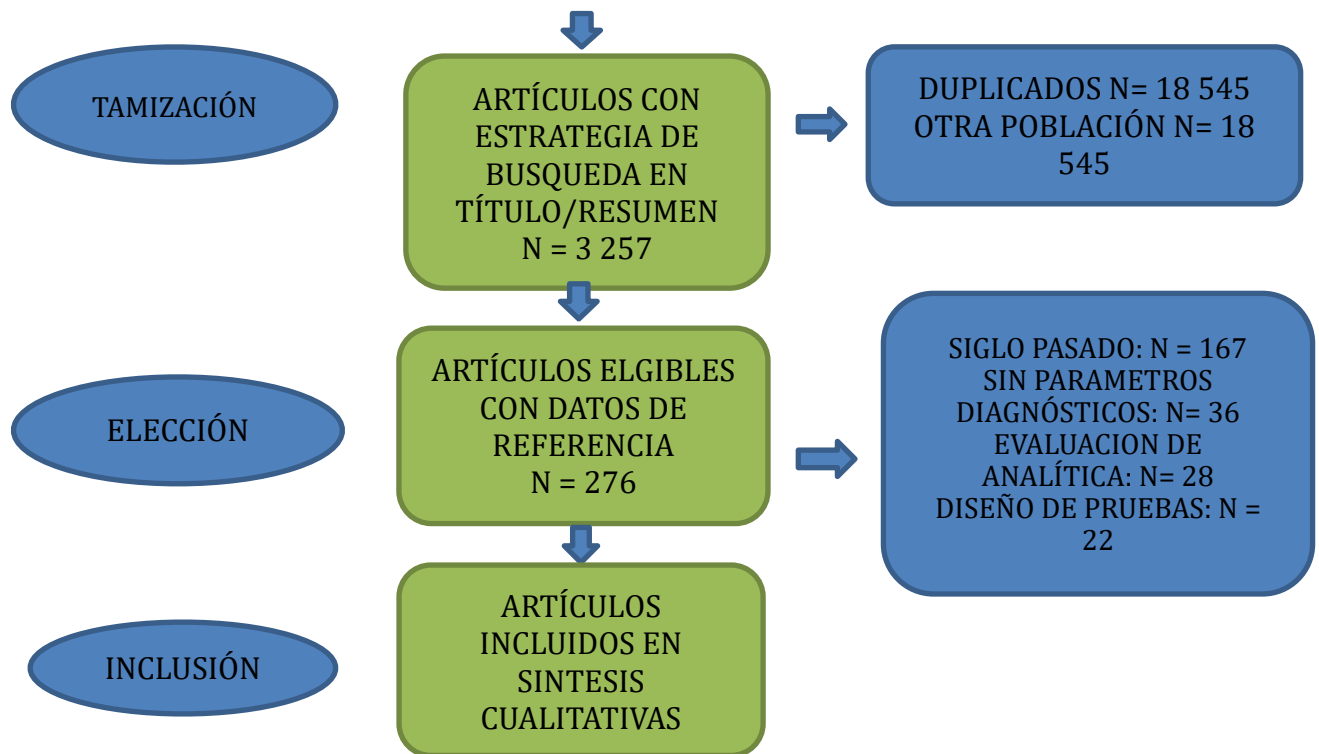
TAMIZACIÓN

ARTÍCULOS CON ESTRATEGIA DE BUSQUEDA EN TÍTULO/RESUMEN
N = 3 257

DUPLICADOS N= 18 545
OTRA POBLACIÓN N= 18 545

ELECCIÓN

ARTÍCULOS ELGIBLES CON DATOS DE REFERENCIA
N = 276

SIGLO PASADO: N = 167
SIN PARAMETROS DIAGNÓSTICOS: N= 36
EVALUACION DE ANALÍTICA: N= 28
DISEÑO DE PRUEBAS: N = 22

INCLUSIÓN

ARTÍCULOS INCLUIDOS EN SINTESIS CUALITATIVAS